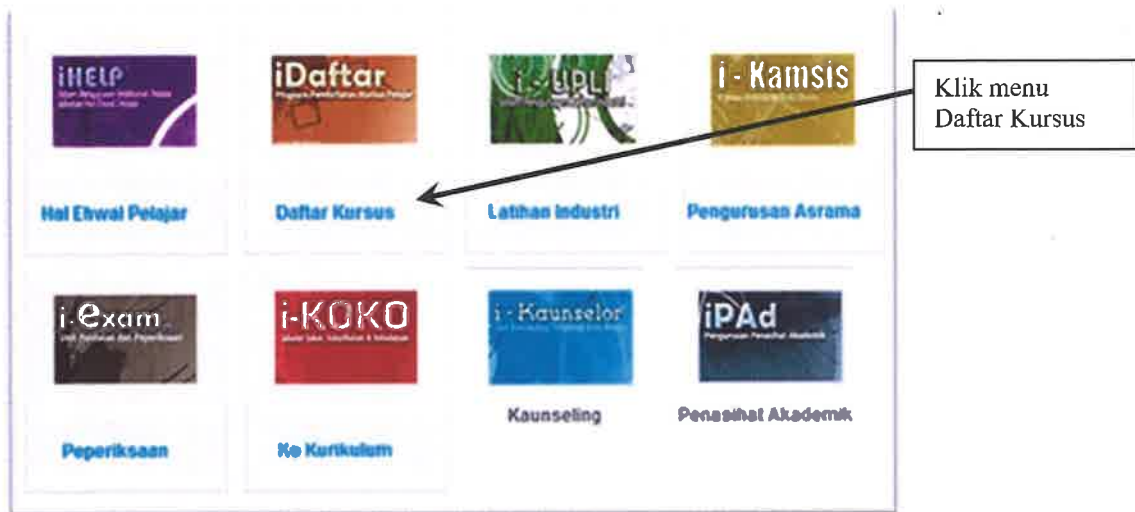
iHELP
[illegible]

iDaftar
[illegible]

i-UPLI
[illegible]

i-Kamsis
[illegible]

Klik menu Daftar Kursus

Hal Ehwal Pelajar

Daftar Kursus

Latihan Industri

Pengurusan Asrama

i-exam
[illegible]

i-KOKO
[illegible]

i-Kaunselor
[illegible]

iPAd
Pengurusan Penasihat Akademik

Kaunseling

Penasihat Akademik

Peperiksaan

Ko Kurikulum